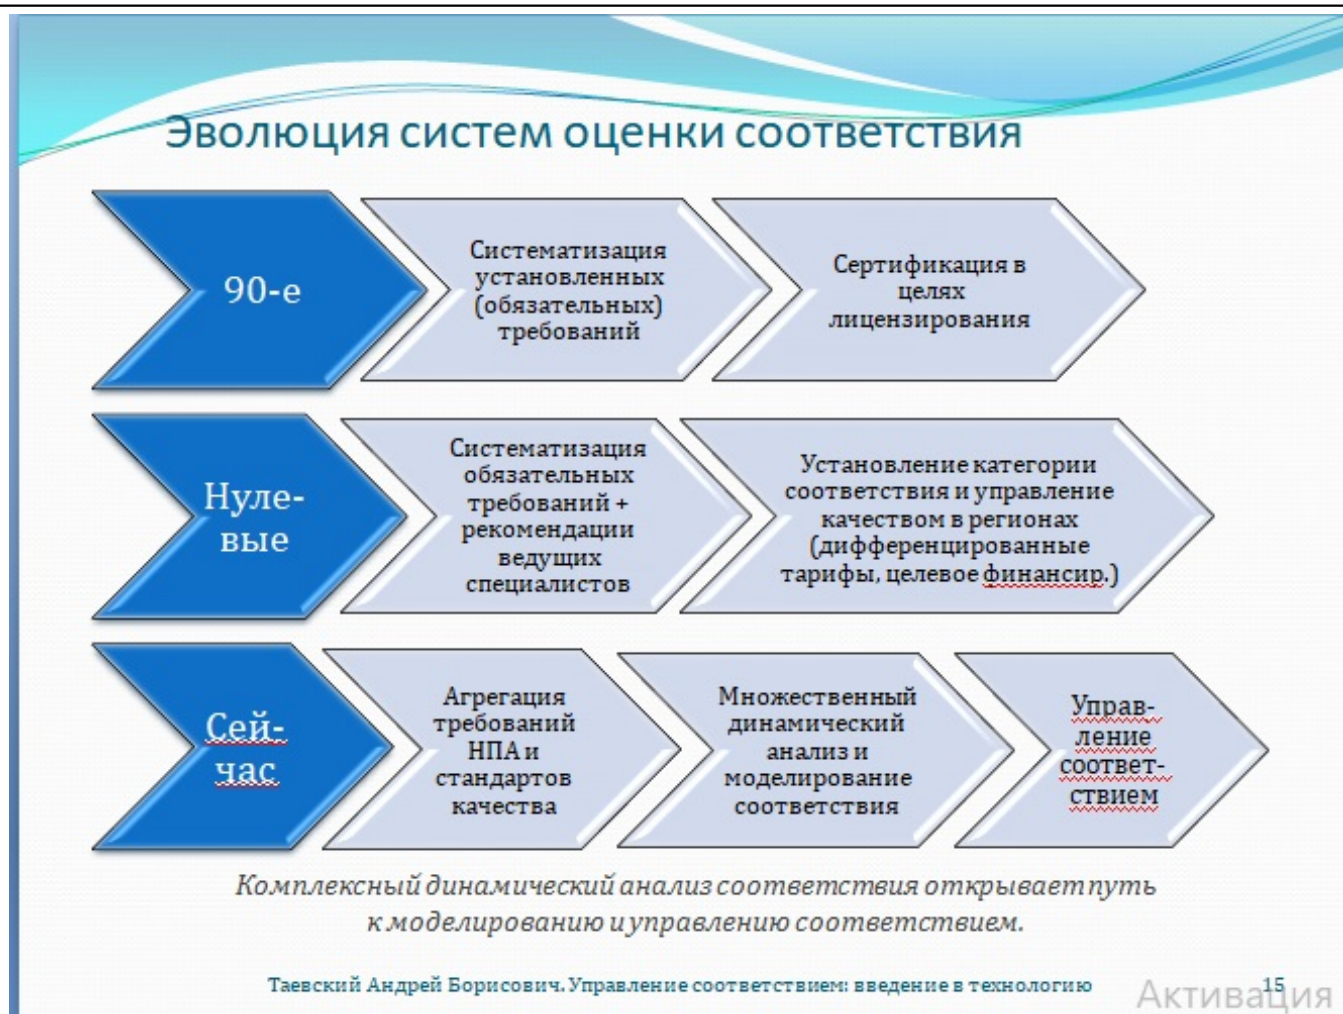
Эволюция систем оценки соответствия

90-е

Систематизация установленных (обязательных) требований

Сертификация в целях лицензирования

Нулевые

Систематизация обязательных требований + рекомендации ведущих специалистов

Установление категории соответствия и управление качеством в регионах (дифференцированные тарифы, целевое финансир.)

Сейчас

Агрегация требований НПА и стандартов качества

Множественный динамический анализ и моделирование соответствия

Управление соответствием

Комплексный динамический анализ соответствия открывает путь к моделированию и управлению соответствием.

Таевский Андрей Борисович. Управление соответствием: введение в технологию 15

Активация